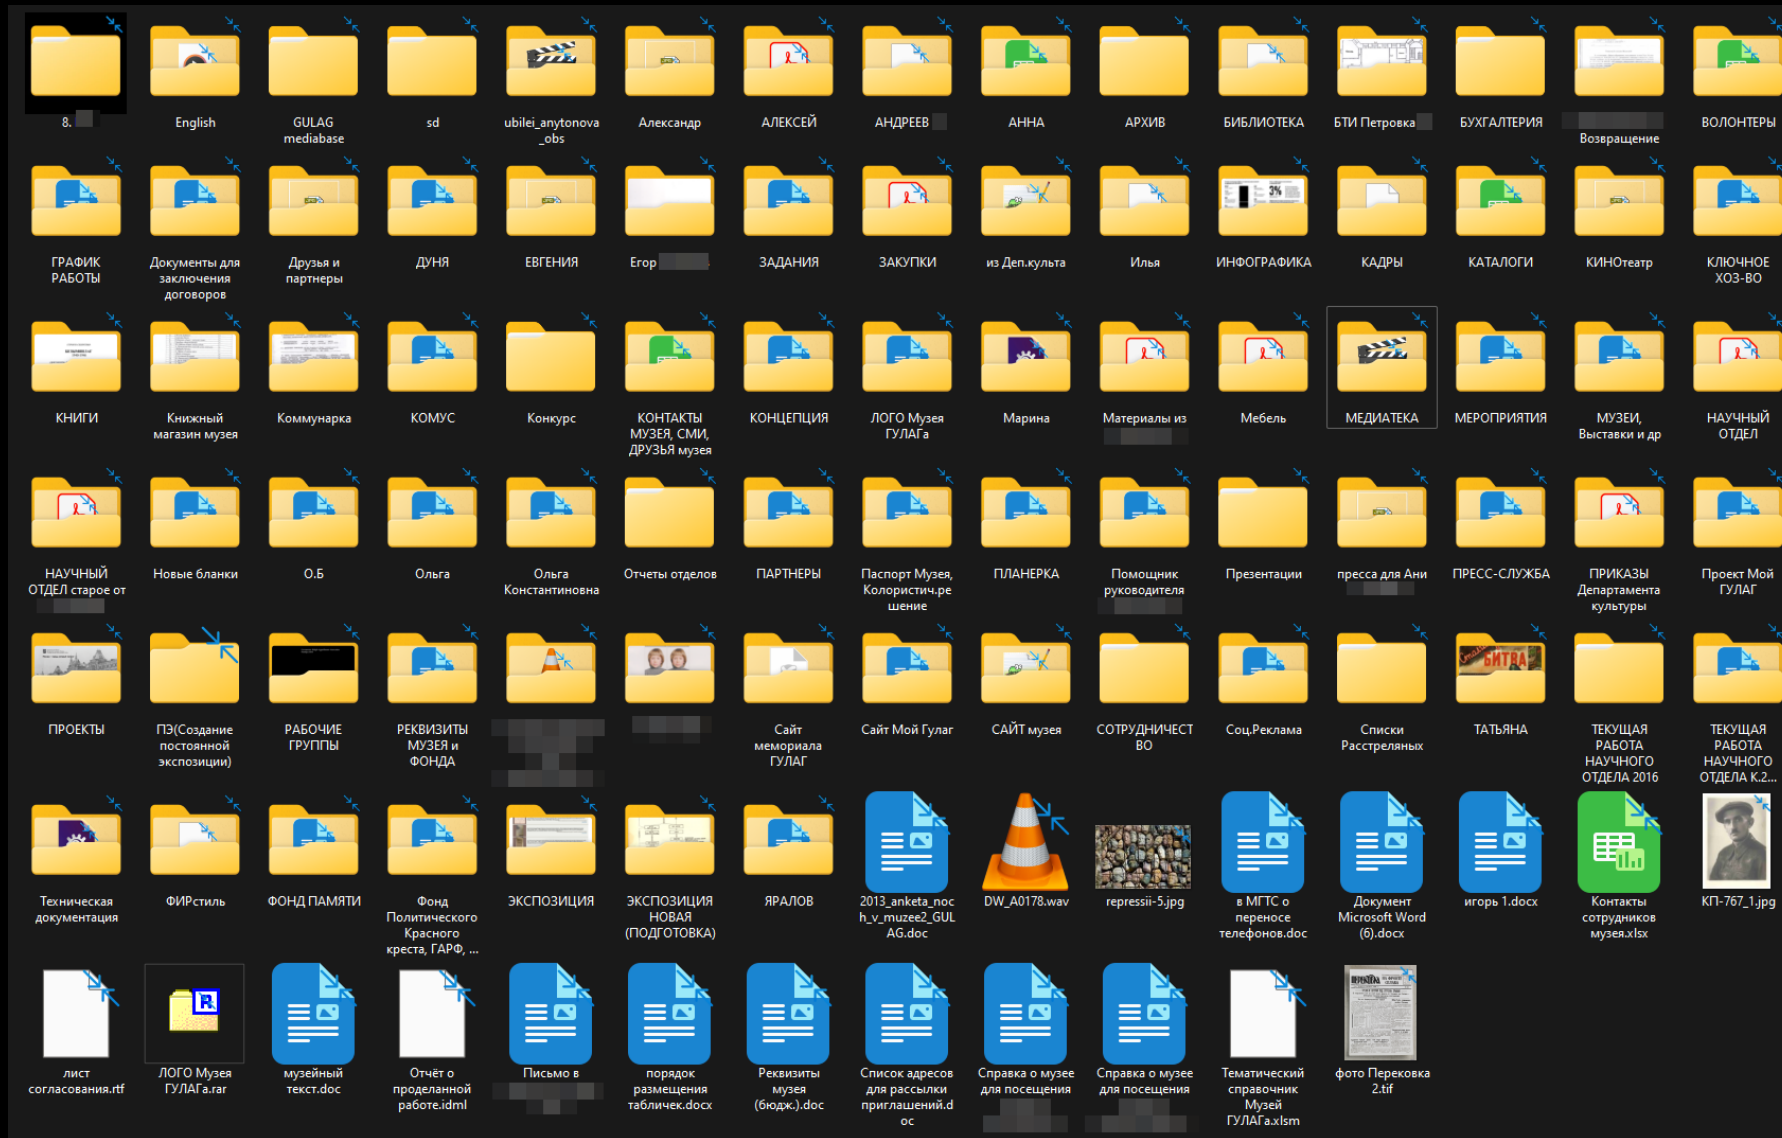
8. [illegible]
English
GULAG mediabase
sd
ubilei_anytonova_obs
Александр
АЛЕКСЕЙ
АНДРЕЕВ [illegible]
АННА
АРХИВ
БИБЛИОТЕКА
БТИ Петровка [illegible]
БУХГАЛТЕРИЯ
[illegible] Возвращение
ВОЛОНТЕРЫ

ГРАФИК РАБОТЫ
Документы для заключения договоров
Друзья и партнеры
ДУНЯ
ЕВГЕНИЯ
Егор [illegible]
ЗАДАНИЯ
ЗАКУПКИ
из Деп.культа
Илья
ИНФОГРАФИКА
КАДРЫ
КАТАЛОГИ
КИНОтеатр
КЛЮЧНОЕ ХОЗ-ВО

КНИГИ
Книжный магазин музея
Коммунарка
КОМУС
Конкурс
КОНТАКТЫ МУЗЕЯ, СМИ, ДРУЗЬЯ музея
КОНЦЕПЦИЯ
ЛОГО Музея ГУЛАГа
Марина
Материалы из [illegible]
Мебель
МЕДИАТЕКА
МЕРОПРИЯТИЯ
МУЗЕИ, Выставки и др
НАУЧНЫЙ ОТДЕЛ

НАУЧНЫЙ ОТДЕЛ старое от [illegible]
Новые бланки
О.Б
Ольга
Ольга Константиновна
Отчеты отделов
ПАРТНЕРЫ
Паспорт Музея, Колористич.решение
ПЛАНЕРКА
Помощник руководителя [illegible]
Презентации
пресса для Ани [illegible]
ПРЕСС-СЛУЖБА
ПРИКАЗЫ Департамента культуры
Проект Мой ГУЛАГ

ПРОЕКТЫ
ПЭ(Создание постоянной экспозиции)
РАБОЧИЕ ГРУППЫ
РЕКВИЗИТЫ МУЗЕЯ и ФОНДА
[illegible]
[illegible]
Сайт мемориала ГУЛАГ
Сайт Мой Гулаг
САЙТ музея
СОТРУДНИЧЕСТВО
Соц.Реклама
Списки Расстреляных
ТАТЬЯНА
ТЕКУЩАЯ РАБОТА НАУЧНОГО ОТДЕЛА 2016
ТЕКУЩАЯ РАБОТА НАУЧНОГО ОТДЕЛА К.2...

Техническая документация
ФИРСтиль
ФОНД ПАМЯТИ
Фонд Политического Красного креста, ГАРФ, ...
ЭКСПОЗИЦИЯ
ЭКСПОЗИЦИЯ НОВАЯ (ПОДГОТОВКА)
ЯРАЛОВ
2013_anketa_noch_v_muzee2_GULAG.doc
DW_A0178.wav
repressii-5.jpg
в МГТС о переносе телефонов.doc
Документ Microsoft Word (6).docx
игорь 1.docx
Контакты сотрудников музея.xlsx
КП-767_1.jpg

лист согласования.rtf
ЛОГО Музея ГУЛАГа.rar
музейный текст.doc
Отчёт о проделанной работе.idml
Письмо в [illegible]
порядок размещения табличек.docx
Реквизиты музея (бюдж.).doc
Список адресов для рассылки приглашений.doc
Справка о музее для посещения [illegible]
Справка о музее для посещения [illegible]
Тематический справочник Музей ГУЛАГа.xlsm
фото Перековка 2.tif